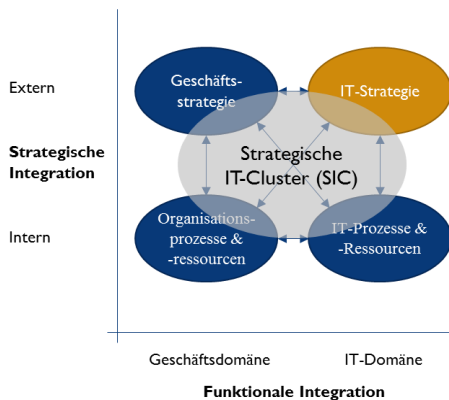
Extern

Strategische Integration

Intern

Geschäftsstrategie

IT-Strategie

Strategische IT-Cluster (SIC)

Organisationsprozesse & -ressourcen

IT-Prozesse & -Ressourcen

Geschäftsdomäne

IT-Domäne

Funktionale Integration